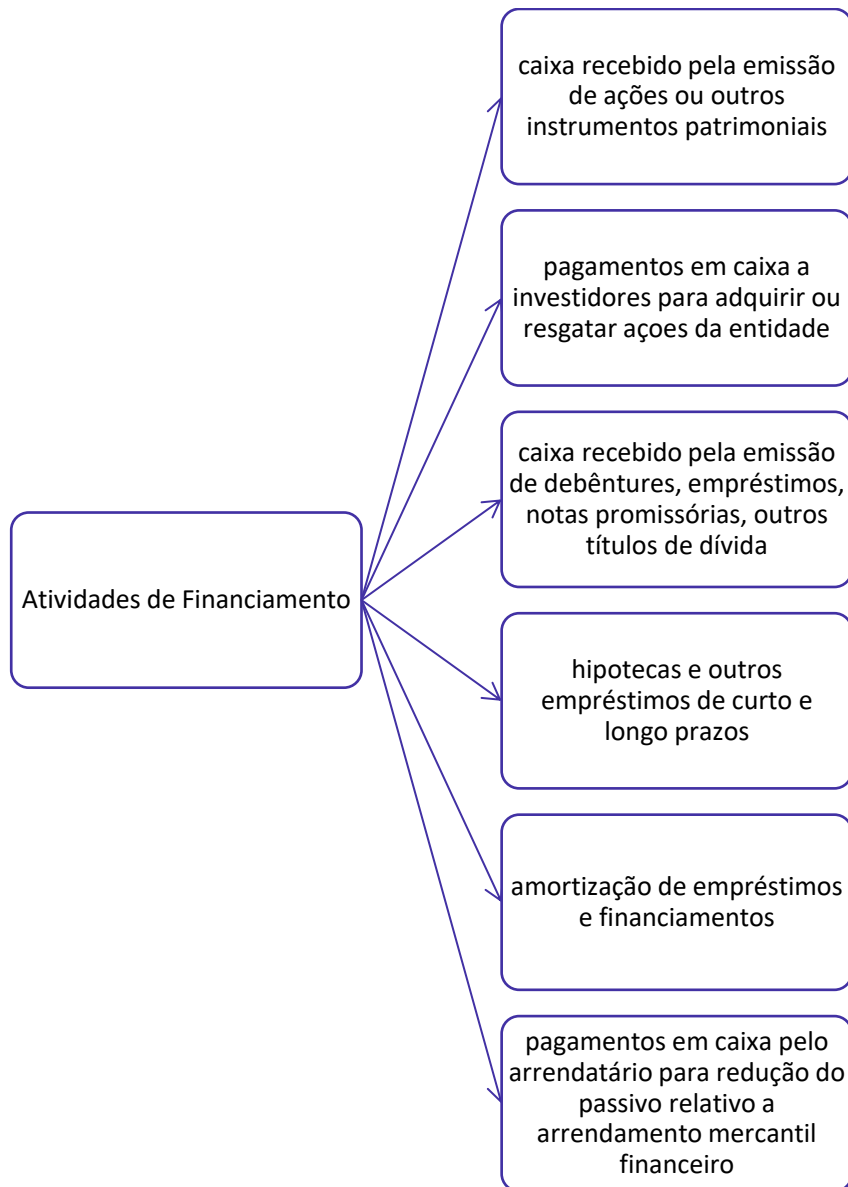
Atividades de Financiamento

caixa recebido pela emissão de ações ou outros instrumentos patrimoniais

pagamentos em caixa a investidores para adquirir ou resgatar ações da entidade

caixa recebido pela emissão de debêntures, empréstimos, notas promissórias, outros títulos de dívida

hipotecas e outros empréstimos de curto e longo prazos

amortização de empréstimos e financiamentos

pagamentos em caixa pelo arrendatário para redução do passivo relativo a arrendamento mercantil financeiro